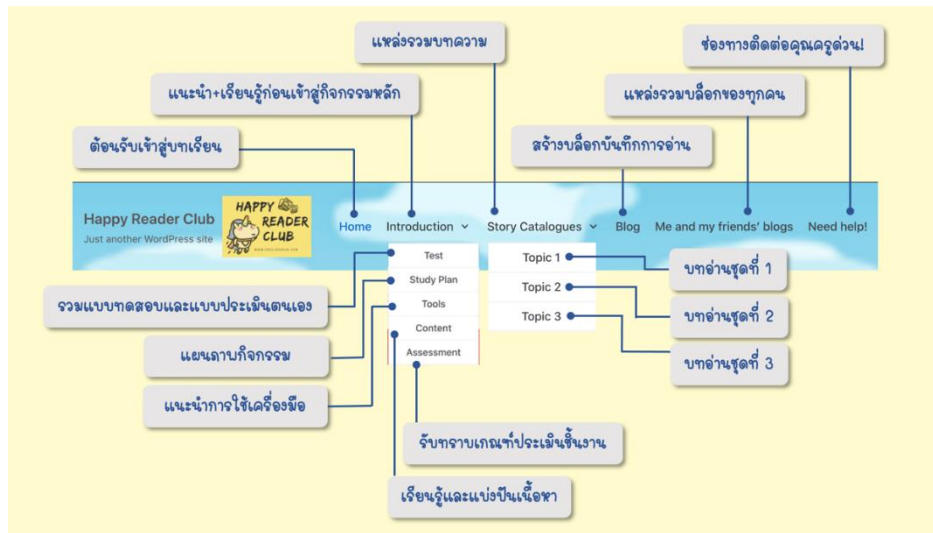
แหล่งรวมบทความ

ช่องทางติดต่อคุณครูด่วน!

แนะนำ+เรียนรู้ก่อนเข้าสู่กิจกรรมหลัก

แหล่งรวมบล็อกของทุกคน

ต้อนรับเข้าสู่บทเรียน

สร้างบล็อกบันทึกการอ่าน

Happy Reader Club
Just another WordPress site

HAPPY READER CLUB

Home Introduction Story Catalogues Blog Me and my friends' blogs Need help!

Test
Study Plan
Tools
Content
Assessment

Topic 1
Topic 2
Topic 3

บทอ่านชุดที่ 1
บทอ่านชุดที่ 2
บทอ่านชุดที่ 3

รวมแบบทดสอบและแบบประเมินตนเอง

แผนดาบกิจกรรม

แนะนำการใช้เครื่องมือ

รับทราบเกณฑ์ประเมินชิ้นงาน

เรียนรู้และแบ่งปันเนื้อหา